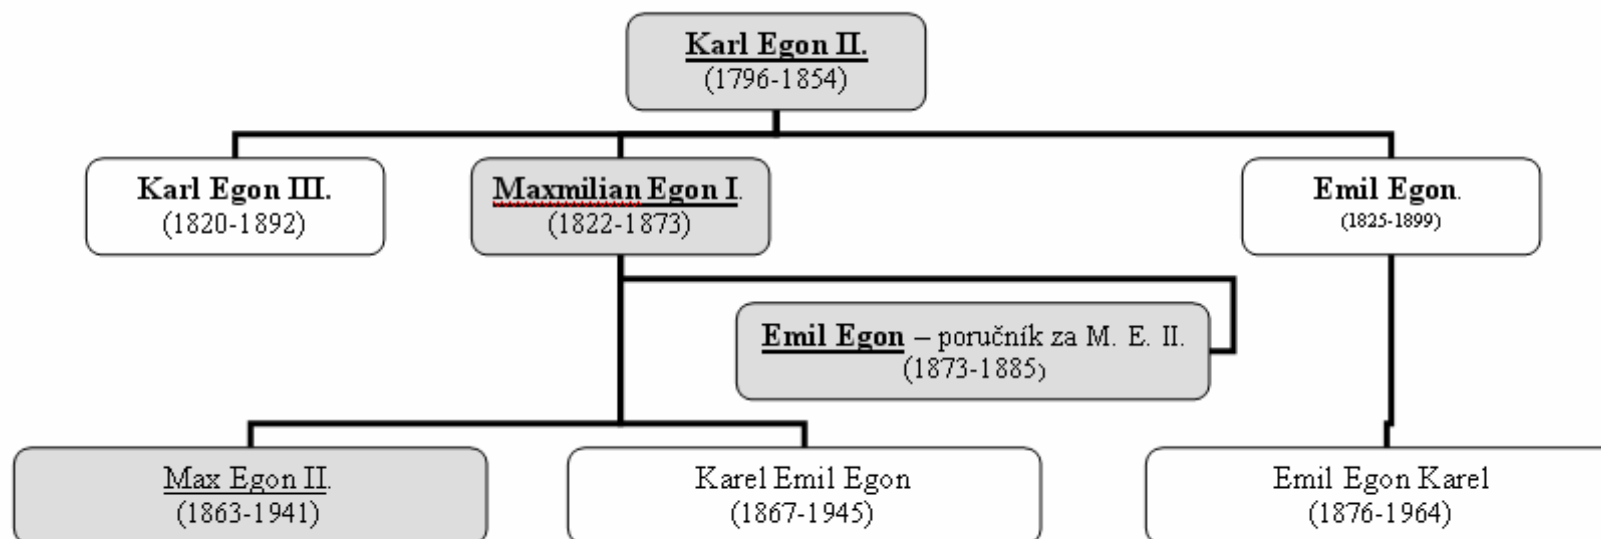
Karl Egon II.
(1796-1854)

Karl Egon III.
(1820-1892)

Maxmilian Egon I.
(1822-1873)

Emil Egon.
(1825-1899)

Emil Egon – poručník za M. E. II.
(1873-1885)

Max Egon II.
(1863-1941)

Karel Emil Egon
(1867-1945)

Emil Egon Karel
(1876-1964)